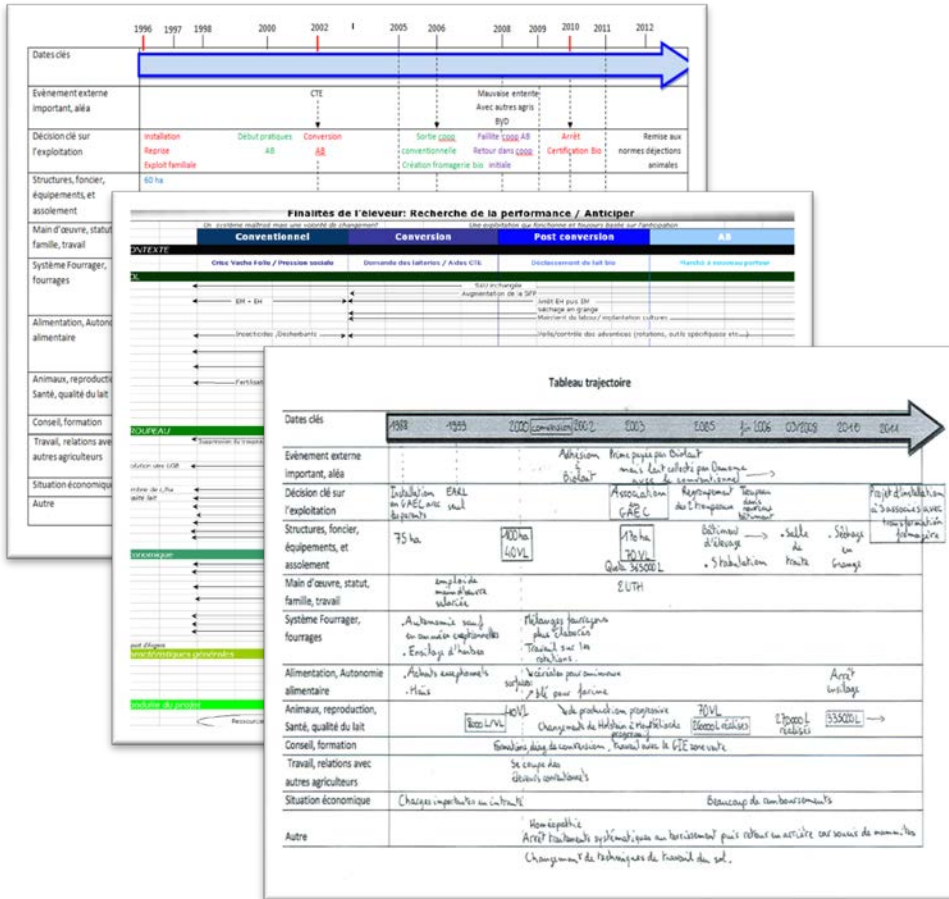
1996 1997 1998 2000 2002 2005 2006 2008 2009 2010 2011 2012

Dates clés

Evènement externe important, aléa

CTE

Mauvaise entente Avec autres agris BYD

Décision clé sur l'exploitation

Installation Reprise Exploit familiale

Début pratiques AB

Conversion AB

Sortie coop conventionnelle Création fromagerie bio

Faillite coop AB Retour dans coop initiale

Arrêt Certification Bio

Remise aux normes déjections animales

Structures, foncier, équipements, et assolement

60 ha

Main d'œuvre, statut, famille, travail

Système Fourrager, fourrages

Alimentation, Autonomie alimentaire

Animaux, reproduction, Santé, qualité du lait

Conseil, formation

Travail, relations avec autres agriculteurs

Situation économique

Autre

Finalités de l'éleveur: Recherche de la performance / Anticiper

Un système maîtrisé mais une volonté de changement

Une exploitation qui fonctionne et toujours basée sur l'anticipation

CONTEXTE

Conventionnel

Conversion

Post conversion

AB

Crise Vache Folle / Pression sociale

Demande des laiteries / Aides CTE

Déclassement du lait bio

Marché à nouveau porteur

EM + EH

Augmentation de la SFP

Insecticides / Désherbants

Fertilisat

Suppression du traitement

Ressource

Tableau trajectoire

Dates clés

1988 1993 2000 conversion 2002 2003 2005 fin 2006 03/2009 2010 2011

Evènement externe important, aléa

Adhésion à Biolait

Prime payée par Biolait mais lait collecté par Danone avec du conventionnel

Décision clé sur l'exploitation

Installation en GAEC avec ses parents

EARL seul

Association GAEC

Regroupement des 2 troupeaux

Troupeau dans nouveau bâtiment

Projet d'installation à 3 associés avec transformation fromagère

Structures, foncier, équipements, et assolement

75 ha

100 ha 40 VL

110 ha 70 VL Quota 365000 L

Bâtiment d'élevage

Stabulation

Salle de traite

Séchage en Grange

Main d'œuvre, statut, famille, travail

emploi de main d'œuvre salariée

2 UTH

Système Fourrager, fourrages

Autonomie sauf en années exceptionnelles

Ensilage d'herbe

Mélanges fourragers plus élaborés

Travail sur les rotations

Alimentation, Autonomie alimentaire

Achats exceptionnels

Maïs

Céréales pour ruminants surfaces

Blé pour farine

Arrêt ensilage

Animaux, reproduction, Santé, qualité du lait

8000 L/VL

40 VL

Prod. production progressive

Changement de Holstein à Montbéliarde

70 VL

260000L réalisés

270000L réalisés

335000L

Conseil, formation

Formations dans de conversion

Travail avec le GIE zone verte

Travail, relations avec autres agriculteurs

Se coupe des éleveurs conventionnels

Situation économique

Charges importantes en intrants

Beaucoup de remboursements

Autre

Homéopathie

Arrêt traitements systématiques au tarissement puis retour en arrière car soucis de mammites

Changement de techniques de travail du sol.